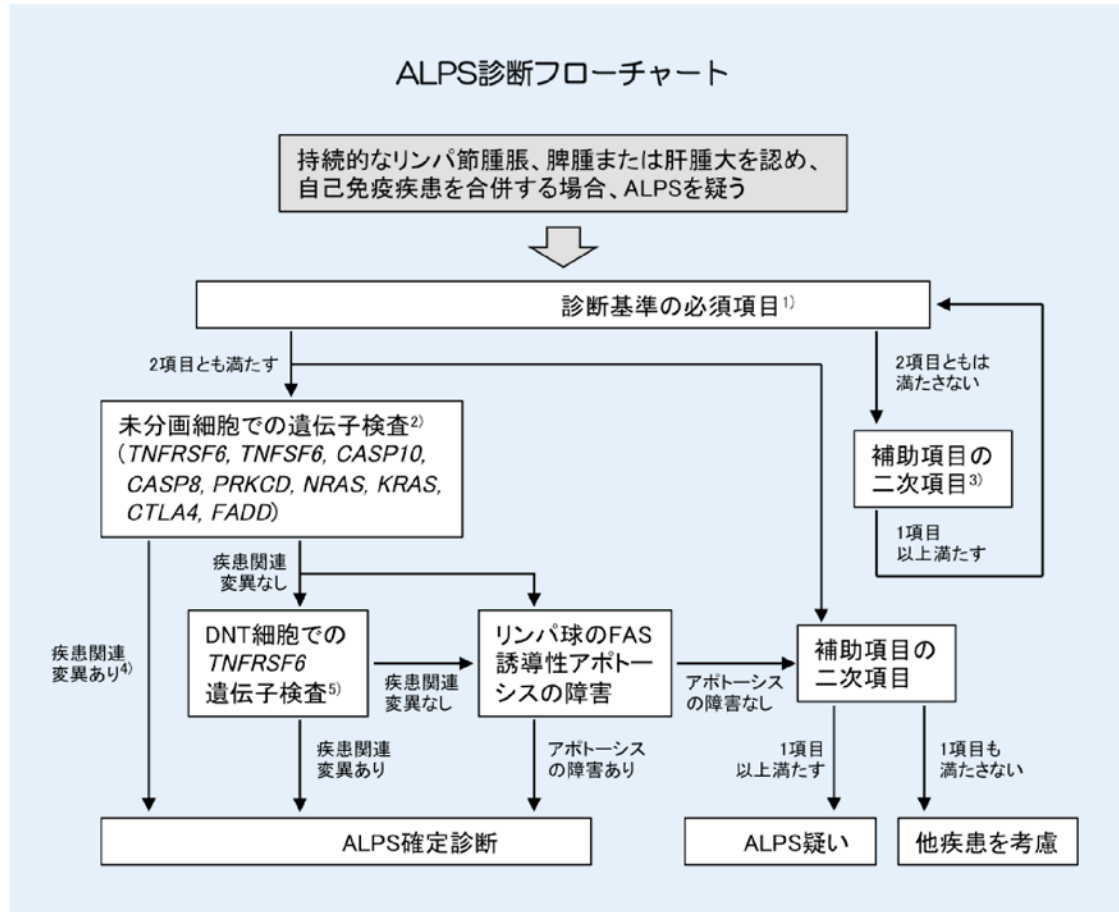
ALPS診断フローチャート

持続的なリンパ節腫脹、脾腫または肝腫大を認め、自己免疫疾患を合併する場合、ALPSを疑う

診断基準の必須項目$^{1)}$

2項目とも満たす

2項目ともは満たさない

未分画細胞での遺伝子検査$^{2)}$ (*TNFRSF6, TNFSF6, CASP10, CASP8, PRKCD, NRAS, KRAS, CTLA4, FADD*)

補助項目の二次項目$^{3)}$

1項目以上満たす

疾患関連変異なし

疾患関連変異あり$^{4)}$

DNT細胞での *TNFRSF6* 遺伝子検査$^{5)}$

疾患関連変異なし

リンパ球のFAS誘導性アポトーシスの障害

アポトーシスの障害なし

補助項目の二次項目

疾患関連変異あり

アポトーシスの障害あり

1項目以上満たす

1項目も満たさない

ALPS確定診断

ALPS疑い

他疾患を考慮